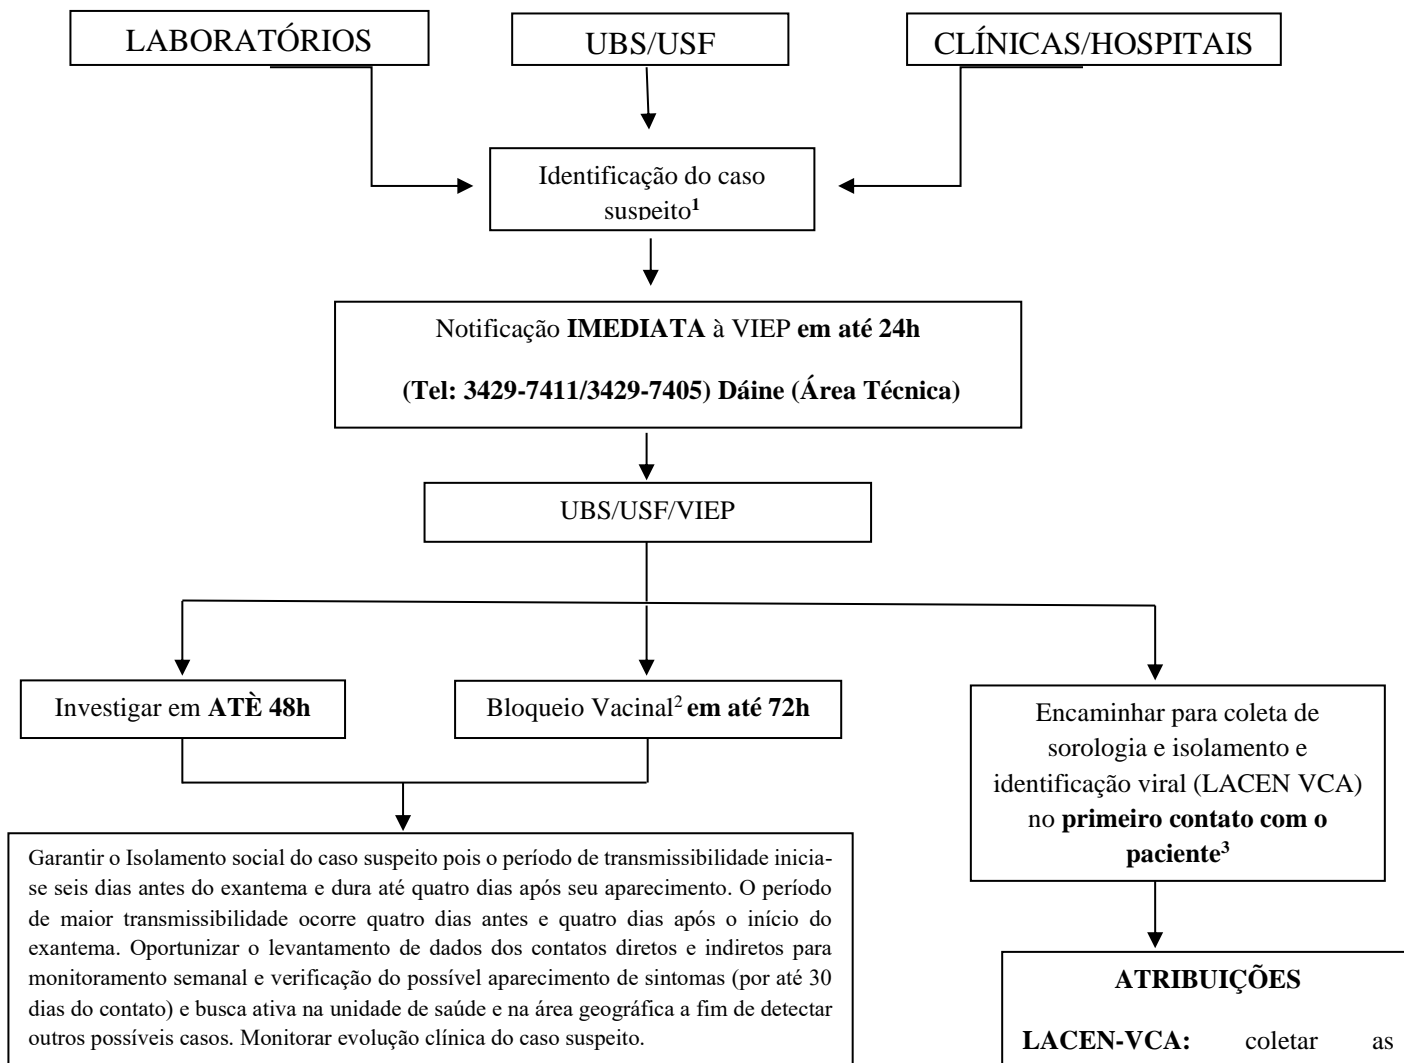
LABORATÓRIOS

UBS/USF

CLÍNICAS/HOSPITAIS

Identificação do caso suspeito$^{1}$

Notificação **IMEDIATA** à VIEP **em até 24h**

**(Tel: 3429-7411/3429-7405) Dáine (Área Técnica)**

UBS/USF/VIEP

Investigar em **ATÈ 48h**

Bloqueio Vacinal$^{2}$ **em até 72h**

Encaminhar para coleta de sorologia e isolamento e identificação viral (LACEN VCA) no **primeiro contato com o paciente$^{3}$**

Garantir o Isolamento social do caso suspeito pois o período de transmissibilidade iniciase seis dias antes do exantema e dura até quatro dias após seu aparecimento. O período de maior transmissibilidade ocorre quatro dias antes e quatro dias após o início do exantema. Oportunizar o levantamento de dados dos contatos diretos e indiretos para monitoramento semanal e verificação do possível aparecimento de sintomas (por até 30 dias do contato) e busca ativa na unidade de saúde e na área geográfica a fim de detectar outros possíveis casos. Monitorar evolução clínica do caso suspeito.

**ATRIBUIÇÕES**

**LACEN-VCA:** coletar as